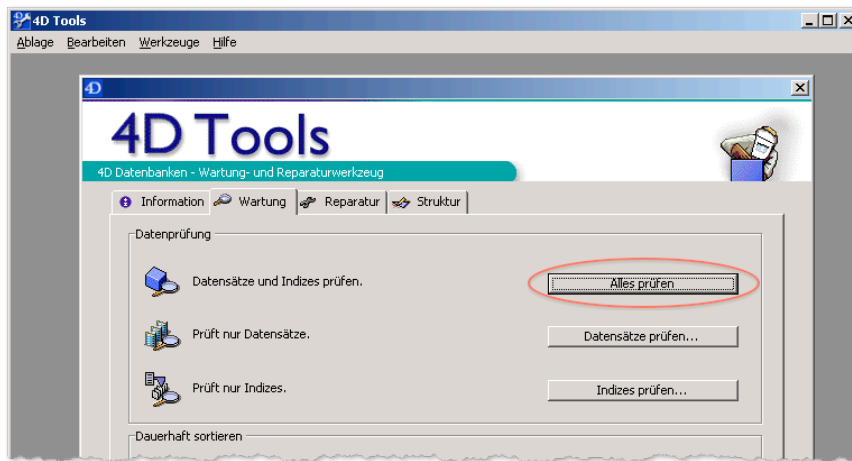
4D Tools

Ablage Bearbeiten Werkzeuge Hilfe

4D

4D Tools

4D Datenbanken - Wartung- und Reparaturwerkzeug

Information Wartung Reparatur Struktur

Datenprüfung

Datensätze und Indizes prüfen.

Alles prüfen

Prüft nur Datensätze.

Datensätze prüfen...

Prüft nur Indizes.

Indizes prüfen...

Dauerhaft sortieren